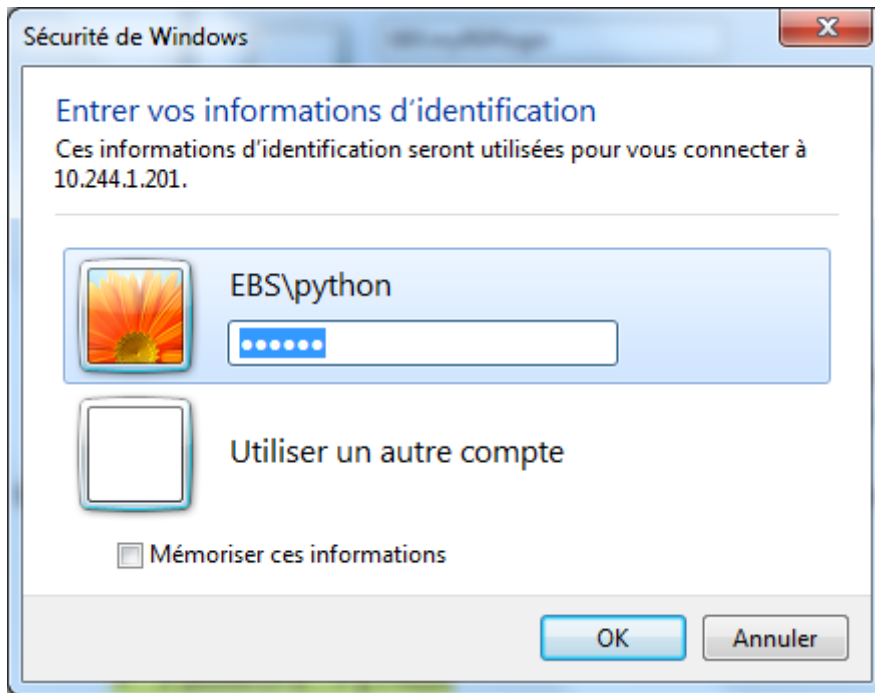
Sécurité de Windows

Entrer vos informations d'identification

Ces informations d'identification seront utilisées pour vous connecter à 10.244.1.201.

EBS\python

••••••

Utiliser un autre compte

Mémoriser ces informations

OK

Annuler